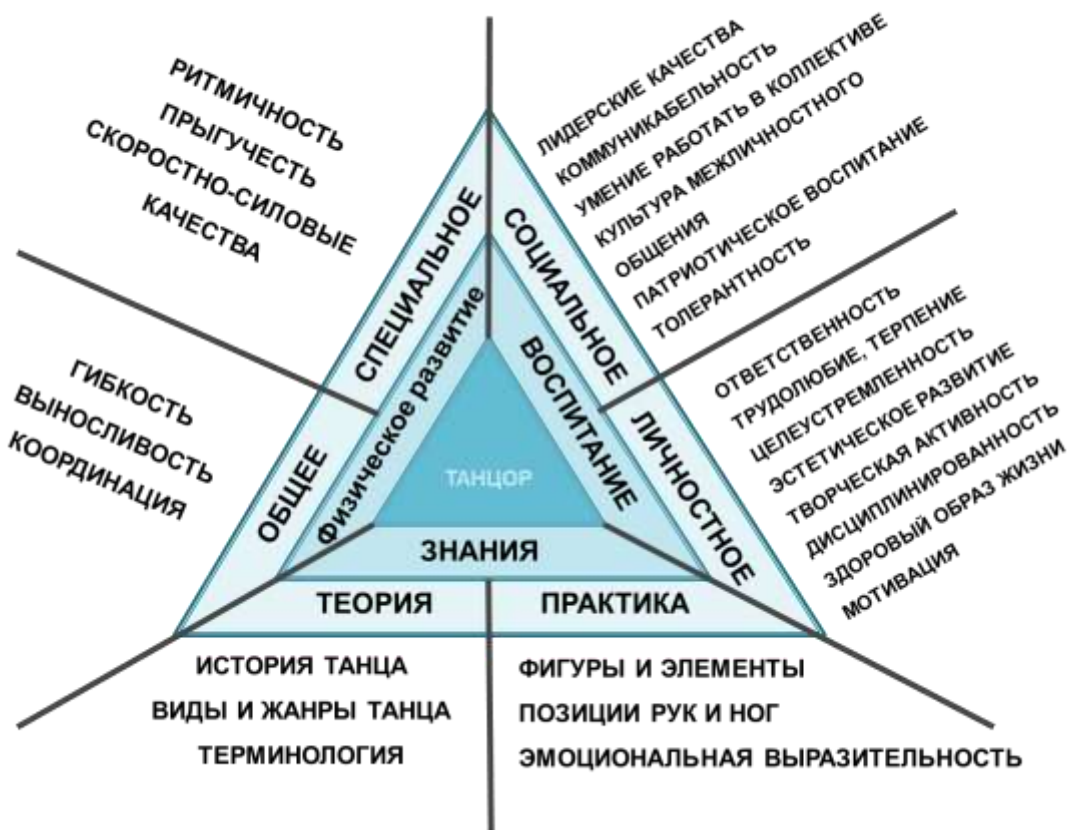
РИТМИЧНОСТЬ
ПРЫГУЧЕСТЬ
СКОРОСТНО-СИЛОВЫЕ
КАЧЕСТВА

ЛИДЕРСКИЕ КАЧЕСТВА
КОММУНИКАБЕЛЬНОСТЬ
УМЕНИЕ РАБОТАТЬ В КОЛЛЕКТИВЕ
КУЛЬТУРА МЕЖЛИЧНОСТНОГО
ОБЩЕНИЯ
ПАТРИОТИЧЕСКОЕ ВОСПИТАНИЕ
ТОЛЕРАНТНОСТЬ

СПЕЦИАЛЬНОЕ
СОЦИАЛЬНОЕ
Физическое развитие
ВОСПИТАНИЕ

ГИБКОСТЬ
ВЫНОСЛИВОСТЬ
КООРДИНАЦИЯ

ОТВЕТСТВЕННОСТЬ
ТРУДОЛЮБИЕ, ТЕРПЕНИЕ
ЦЕЛЕУСТРЕМЛЕННОСТЬ
ЭСТЕТИЧЕСКОЕ РАЗВИТИЕ
ТВОРЧЕСКАЯ АКТИВНОСТЬ
ДИСЦИПЛИНИРОВАННОСТЬ
ЗДОРОВЫЙ ОБРАЗ ЖИЗНИ
МОТИВАЦИЯ

ОБЩЕЕ
ТАНЦОР
ЛИЧНОСТНОЕ
ЗНАНИЯ
ТЕОРИЯ
ПРАКТИКА

ИСТОРИЯ ТАНЦА
ВИДЫ И ЖАНРЫ ТАНЦА
ТЕРМИНОЛОГИЯ

ФИГУРЫ И ЭЛЕМЕНТЫ
ПОЗИЦИИ РУК И НОГ
ЭМОЦИОНАЛЬНАЯ ВЫРАЗИТЕЛЬНОСТЬ